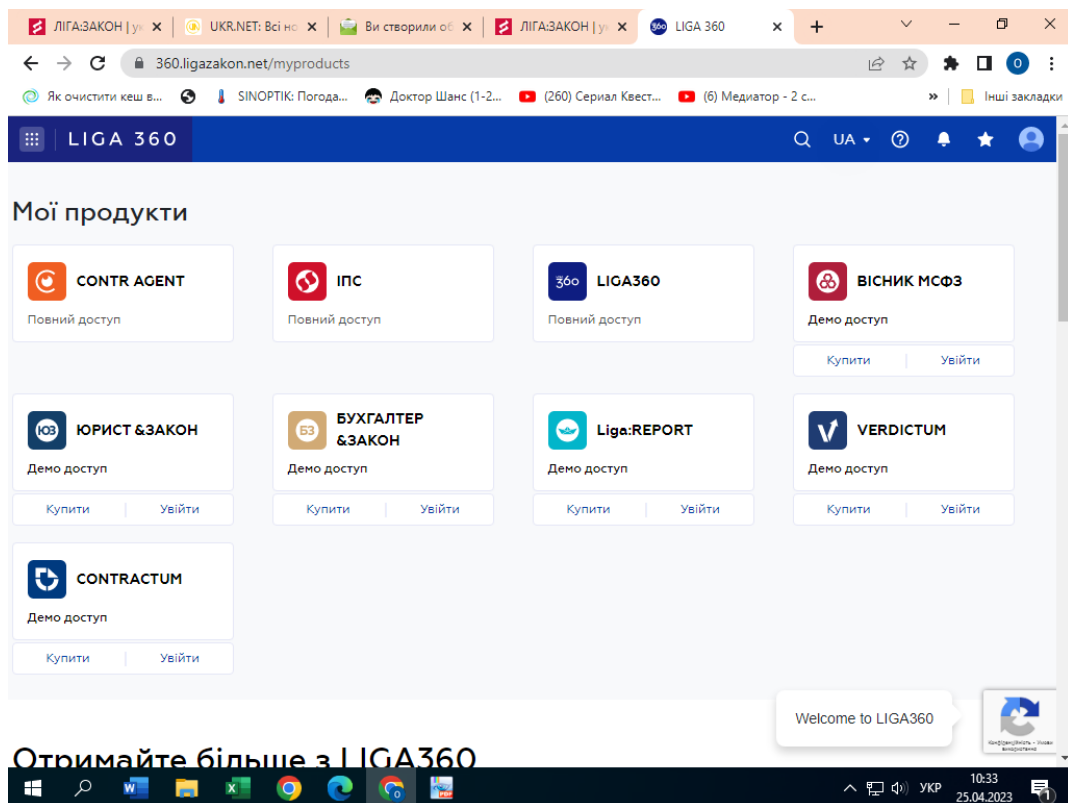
ЛІГА:ЗАКОН | у ×
UKR.NET: Всі но ×
Ви створили об ×
ЛІГА:ЗАКОН | у ×
LIGA 360 ×
+

360.ligazakon.net/myproducts

Як очистити кеш в...
SINOPTIK: Погода...
Доктор Шанс (1-2...
(260) Сериал Квест...
(6) Медиатор - 2 с...
»
Інші закладки

LIGA 360
UA
O

Мої продукти

CONTR AGENT
Повний доступ

ІПС
Повний доступ

LIGA360
Повний доступ

ВІСНИК МСФЗ
Демо доступ
Купити | Увійти

ЮРИСТ &ЗАКОН
Демо доступ
Купити | Увійти

БУХГАЛТЕР &ЗАКОН
Демо доступ
Купити | Увійти

Liga:REPORT
Демо доступ
Купити | Увійти

VERDICTUM
Демо доступ
Купити | Увійти

CONTRACTUM
Демо доступ
Купити | Увійти

Welcome to LIGA360

Конфіденційність - Умови використання

Отримайте більше з LIGA360

УКР
10:33
25.04.2023